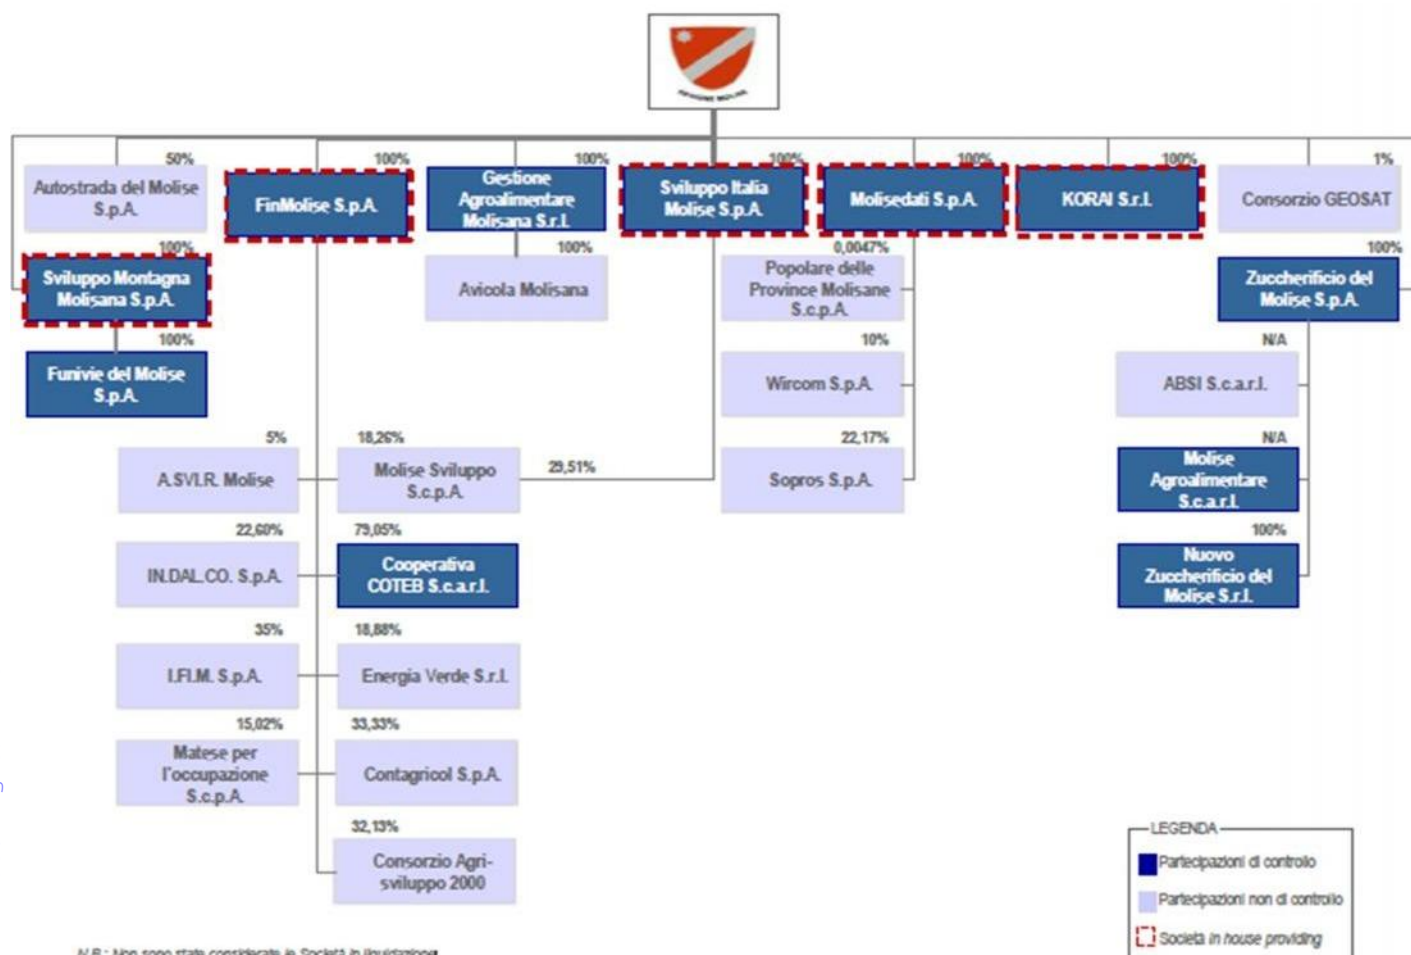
50%
Autostrada del Molise S.p.A.
100%
FinMolise S.p.A.
100%
Gestione Agroalimentare Molisana S.r.l.
100%
Sviluppo Italia Molise S.p.A.
100%
Molisedati S.p.A.
100%
KORAI S.r.l.
1%
Consorzio GEOSAT

100%
Sviluppo Montagna Molisana S.p.A.
100%
Funivie del Molise S.p.A.

100%
Avicola Molisana

0,0047%
Popolare delle Province Molisane S.c.p.A.
10%
Wircom S.p.A.
22,17%
Sopros S.p.A.

100%
Zuccherificio del Molise S.p.A.
N/A
ABSI S.c.a.r.l.
N/A
Molise Agroalimentare S.c.a.r.l.
100%
Nuovo Zuccherificio del Molise S.r.l.

5%
A.SVI.R. Molise
18,26%
Molise Sviluppo S.c.p.A.
29,51%
22,60%
IN.DAL.CO. S.p.A.
79,05%
Cooperativa COTEB S.c.a.r.l.
35%
I.F.I.M. S.p.A.
18,88%
Energia Verde S.r.l.
15,02%
Matese per l'occupazione S.c.p.A.
33,33%
Contagricol S.p.A.
32,13%
Consorzio Agri-sviluppo 2000

LEGENDA
Partecipazioni di controllo
Partecipazioni non di controllo
Società in house providing

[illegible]